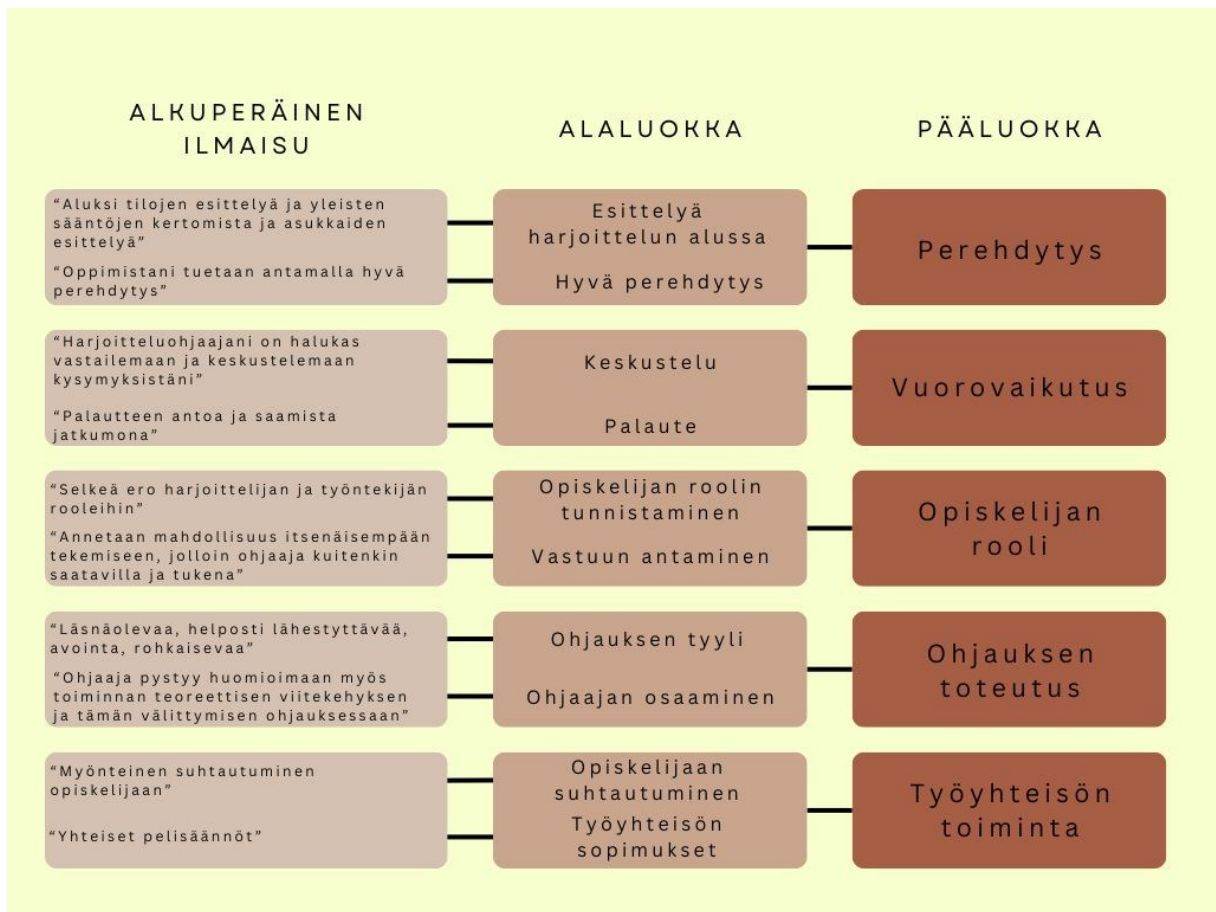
ALKUPERÄINEN ILMAISU

ALALUOKKA

PÄÄLUOKKA

“Aluksi tilojen esittelyä ja yleisten sääntöjen kertomista ja asukkaiden esittelyä”

“Oppimistani tuetaan antamalla hyvä perehdytys”

Esittelyä harjoittelun alussa

Hyvä perehdytys

Perehdytys

“Harjoitteluohjaajani on halukas vastailemaan ja keskustelemaan kysymyksistäni”

“Palautteen antoa ja saamista jatkumona”

Keskustelu

Palaute

Vuorovaikutus

“Selkeä ero harjoittelijan ja työntekijän rooleihin”

“Annetaan mahdollisuus itsenäisempään tekemiseen, jolloin ohjaaja kuitenkin saatavilla ja tukena”

Opiskelijan roolin tunnistaminen

Vastuun antaminen

Opiskelijan rooli

“Läsnäolevaa, helposti lähestyttävää, avointa, rohkaisevaa”

“Ohjaaja pystyy huomioimaan myös toiminnan teoreettisen viitekehyksen ja tämän välittymisen ohjauksessaan”

Ohjauksen tyyli

Ohjaajan osaaminen

Ohjauksen toteutus

“Myönteinen suhtautuminen opiskelijaan”

“Yhteiset pelisäännöt”

Opiskelijaan suhtautuminen

Työyhteisön sopimukset

Työyhteisön toiminta